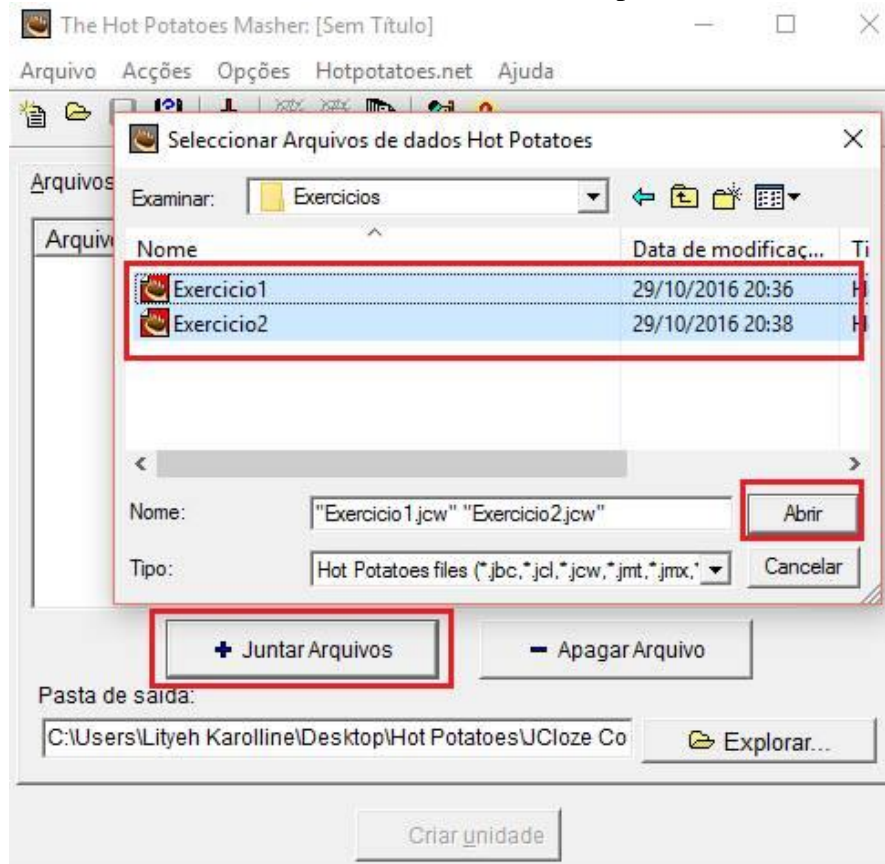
The Hot Potatoes Masher: [Sem Título]

Arquivo Acções Opções Hotpotatoes.net Ajuda

Arquivos

Arquiv

Seleccionar Arquivos de dados Hot Potatoes

Examinar: Exercicios

| Nome | Data de modificaç... | Ti |
|---|---|---|
| Exercicio1 | 29/10/2016 20:36 | H |
| Exercicio2 | 29/10/2016 20:38 | H |

Nome: "Exercicio1.jcw" "Exercicio2.jcw"

Abrir

Tipo: Hot Potatoes files (*.jbc,*.jcl,*.jcw,*.jmt,*.jmx,*

Cancelar

+ Juntar Arquivos

− Apagar Arquivo

Pasta de saída:

C:\Users\Lityeh Karolline\Desktop\Hot Potatoes\JCloze Co

Explorar...

Criar unidade